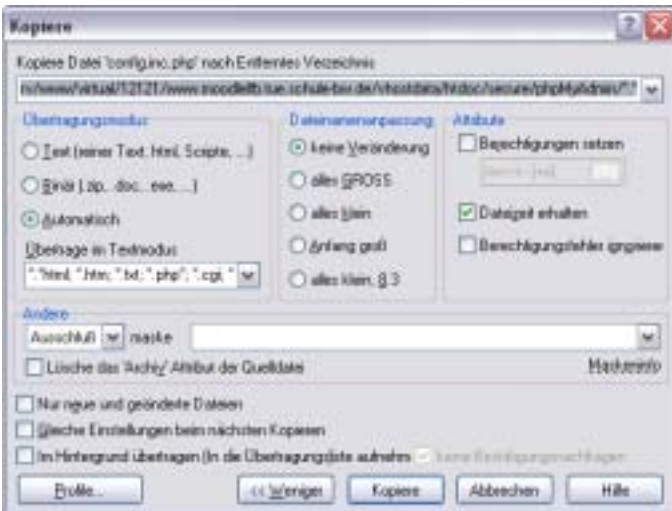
Kopiere

Kopiere Datei 'config.inc.php' nach Entferntes Verzeichnis

/srv/www/virtual/12121/www.moodle.tb.rue.schule-bw.de/vhostdata/htdoc/secure/phpMyAdmin/

Übertragungsmodus

Text (reiner Text, html, Scripte, ...)

Binär (.zip, .doc, .exe, ...)

Automatisch

Übertrage im Textmodus

*.html; *.htm; *.txt; *.php; *.cgi; *

Dateinamenanpassung

keine Veränderung

alles GROSS

alles klein

Anfang groß

alles klein, 8.3

Attribute

Berechtigungen setzen

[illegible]

Dateizeit erhalten

Berechtigungsfehler ignorieren

Andere

Ausschluß maske

Lösche das 'Archiv' Attribut der Quelldatei

Maskeninfo

Nur neue und geänderte Dateien

Gleiche Einstellungen beim nächsten Kopieren

Im Hintergrund übertragen (In die Übertragungsliste aufnehmen) keine Bestätigungsnachfragen

Profile...

<< Weniger

Kopiere

Abbrechen

Hilfe